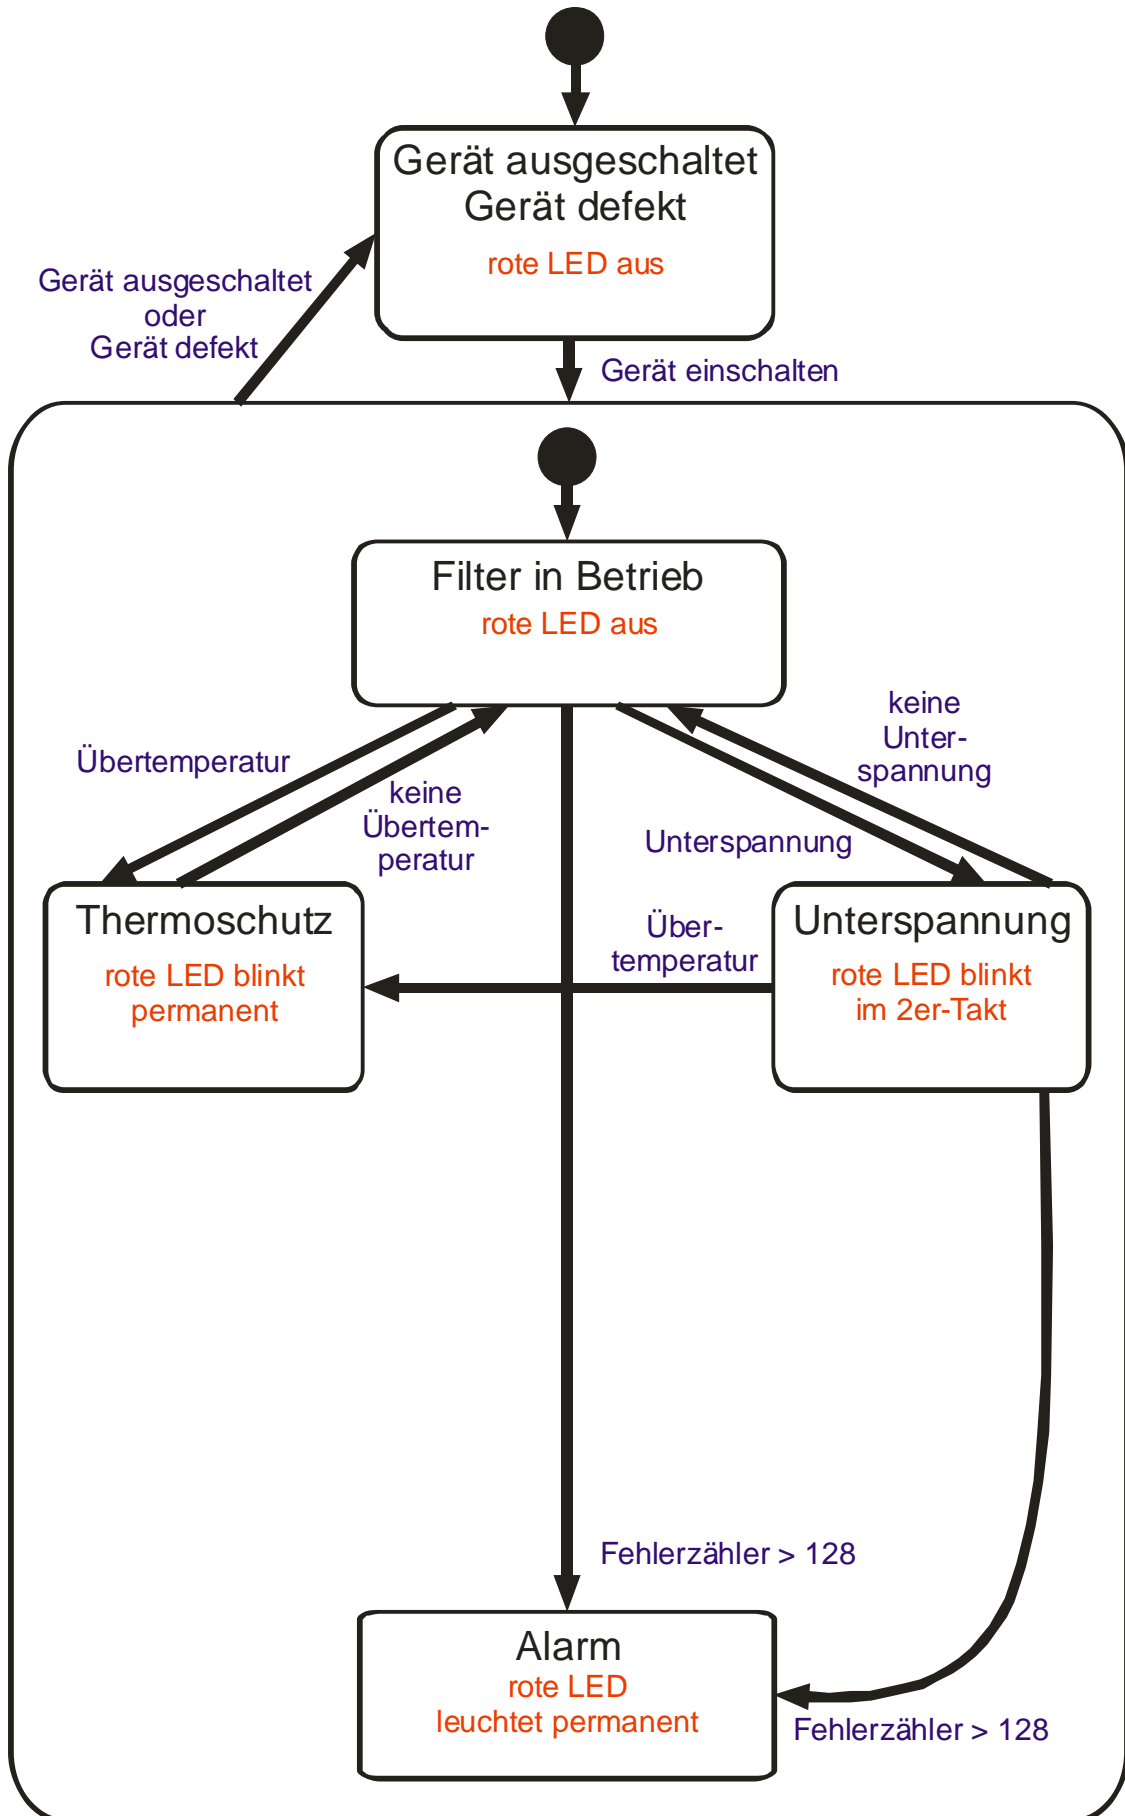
Gerät ausgeschaltet
Gerät defekt
rote LED aus

Gerät ausgeschaltet oder Gerät defekt

Gerät einschalten

Filter in Betrieb
rote LED aus

Übertemperatur

keine Übertemperatur

keine Unterspannung

Unterspannung

Thermoschutz
rote LED blinkt permanent

Übertemperatur

Unterspannung
rote LED blinkt im 2er-Takt

Fehlerzähler > 128

Alarm
rote LED leuchtet permanent

Fehlerzähler > 128